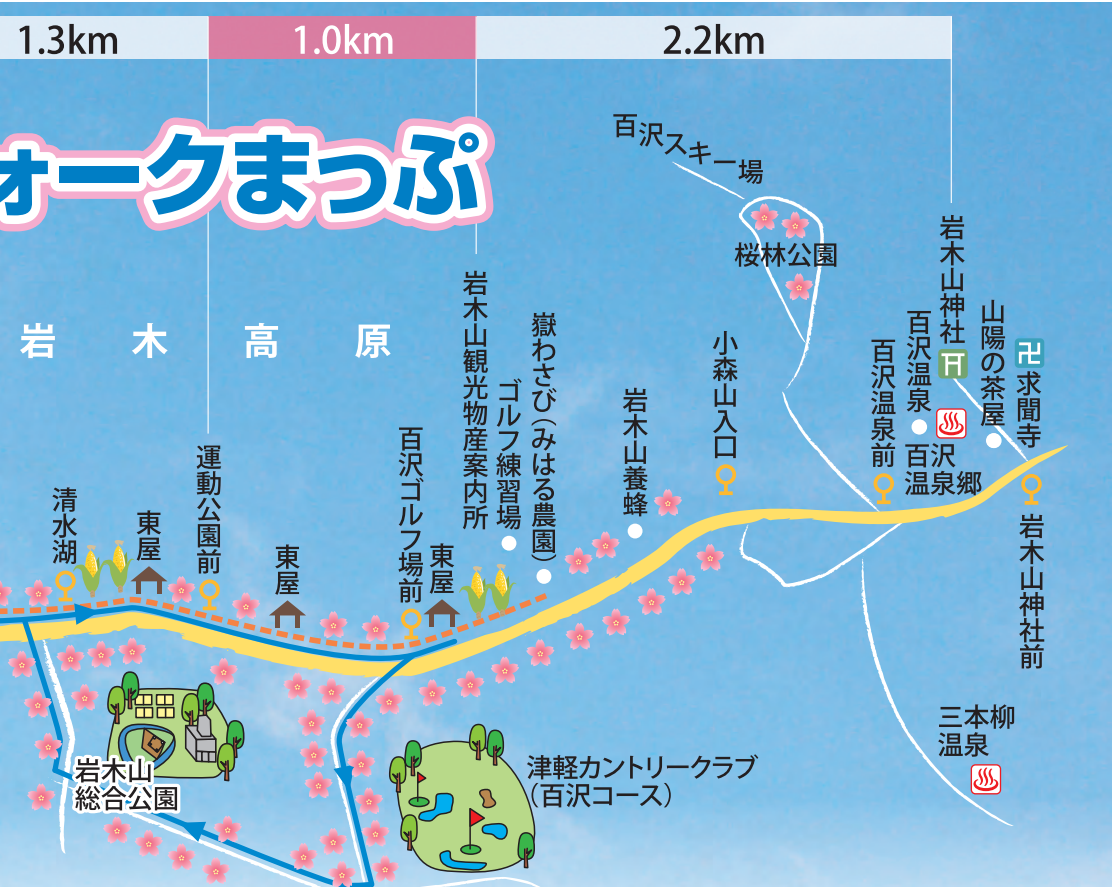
1.3km
1.0km
2.2km

ォークまっぷ

岩　木　高　原

百沢スキー場
桜林公園
岩木山神社
山陽の茶屋
求聞寺
百沢温泉
百沢温泉前
百沢温泉郷
岩木山神社前
小森山入口
岩木山養蜂
嶽わさび（みはる農園）
ゴルフ練習場
岩木山観光物産案内所
百沢ゴルフ場前
東屋
東屋
運動公園前
東屋
清水湖
岩木山総合公園
津軽カントリークラブ（百沢コース）
三本柳温泉